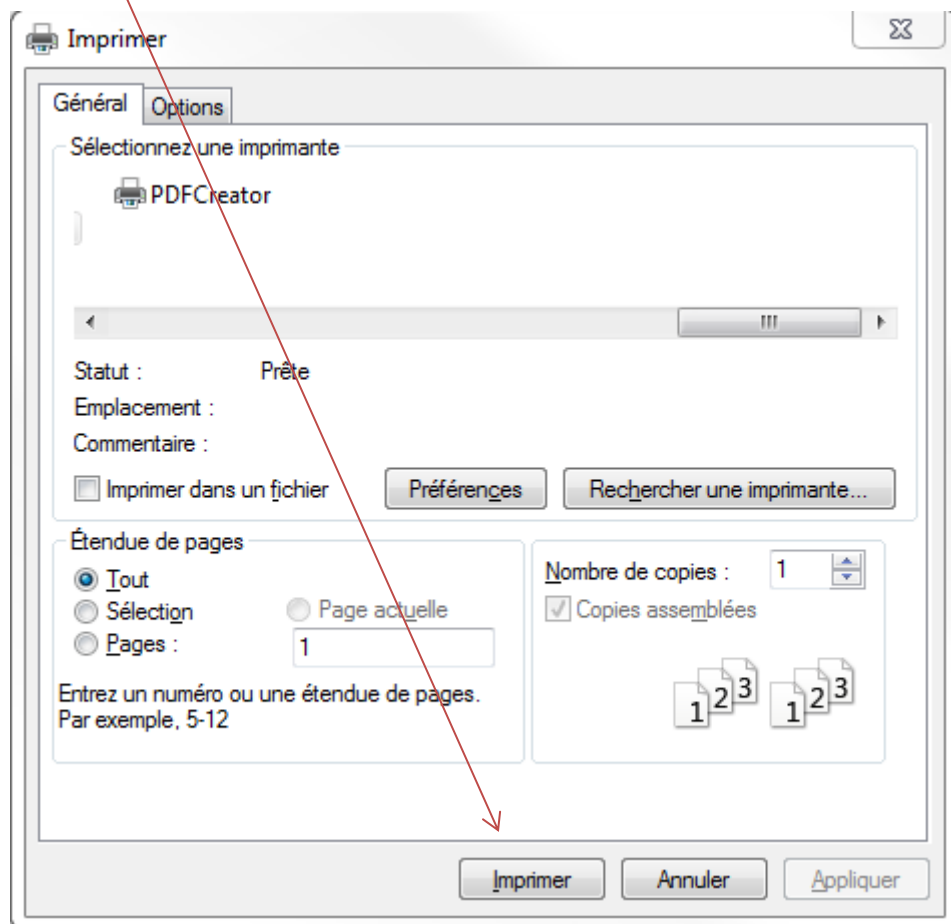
Imprimer

Général | Options

Sélectionnez une imprimante

PDFCreator

Statut : Prête
Emplacement :
Commentaire :

Imprimer dans un fichier

Préférences

Rechercher une imprimante...

Étendue de pages

Tout
Sélection
Page actuelle
Pages : 1

Entrez un numéro ou une étendue de pages. Par exemple, 5-12

Nombre de copies : 1

Copies assemblées

1 2 3 1 2 3

Imprimer

Annuler

Appliquer